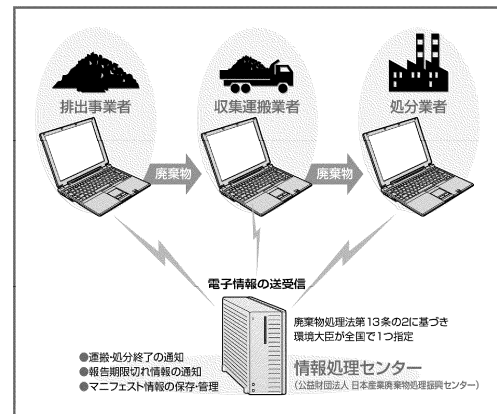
排出事業者

収集運搬業者

処分業者

廃棄物

廃棄物

電子情報の送受信

廃棄物処理法第13条の2に基づき環境大臣が全国で1つ指定

●運搬·処分終了の通知
●報告期限切れ情報の通知
●マニフェスト情報の保存·管理

情報処理センター
(公益財団法人 日本産業廃棄物処理振興センター)